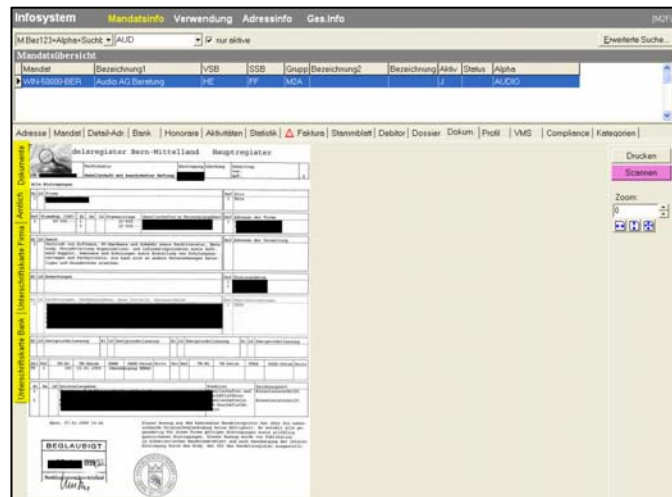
Infosystem Mandatsinfo Verwendung Adressinfo Ges.info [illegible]

M.Bez123+Alpha+Sucht AUD nur aktive Erweiterte Suche...

Mandatsübersicht

| Mandat | Bezeichnung1 | VSB | SSB | Grupp | Bezeichnung2 | Bezeichnung | Aktiv | Status | Alpha |
|---|---|---|---|---|---|---|---|---|---|
| WIN-50000-BER | Audio AG Beratung | HE | FF | M2A | | | J | | AUDIO |

Adresse | Mandat | Detail-Adr. | Bank | Honorare | Aktivitäten | Statistik | Faktura | Stammblatt | Debitor | Dossier | Dokum. | Profil | VMS | Compliance | Kategorien |

Dokumente | Amtlich | Unterschriftskarte Firma | Unterschriftskarte Bank

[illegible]delsregister Bern-Mittelland Hauptregister

Aktiengesellschaft mit beschränkter Haftung

BEGLAUBIGT

Drucken
Scannen
Zoom:
0